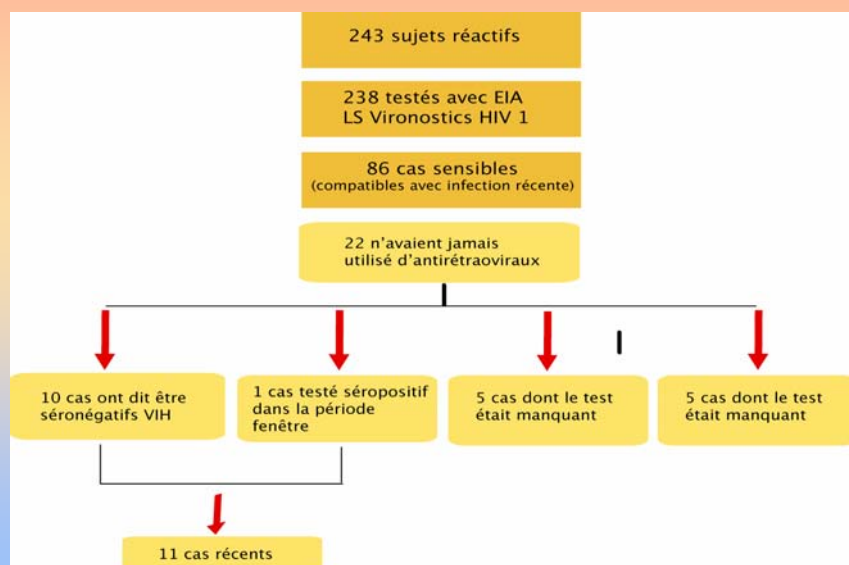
243 sujets réactifs

238 testés avec EIA
LS Vironostics HIV 1

86 cas sensibles
(compatibles avec infection récente)

22 n'avaient jamais utilisé d'antirétraoviraux

10 cas ont dit être séronégatifs VIH

1 cas testé séropositif dans la période fenêtre

5 cas dont le test était manquant

5 cas dont le test était manquant

11 cas récents